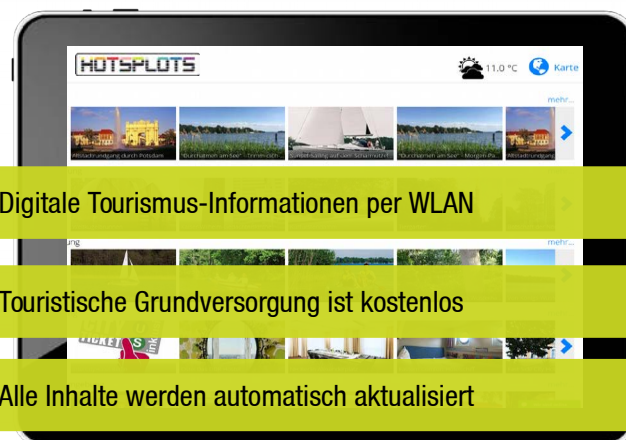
HOTSPLOTS

11.0 °C Karte

mehr...

#Stadtrundgang durch Potsdam

"Durchatmen am See" - Strandbad

Segeltörn auf dem Schwielowsee

"Durchatmen am See" - Morgen am

#Stadtrundgang

Digitale Tourismus-Informationen per WLAN

mehr...

Touristische Grundversorgung ist kostenlos

Alle Inhalte werden automatisch aktualisiert